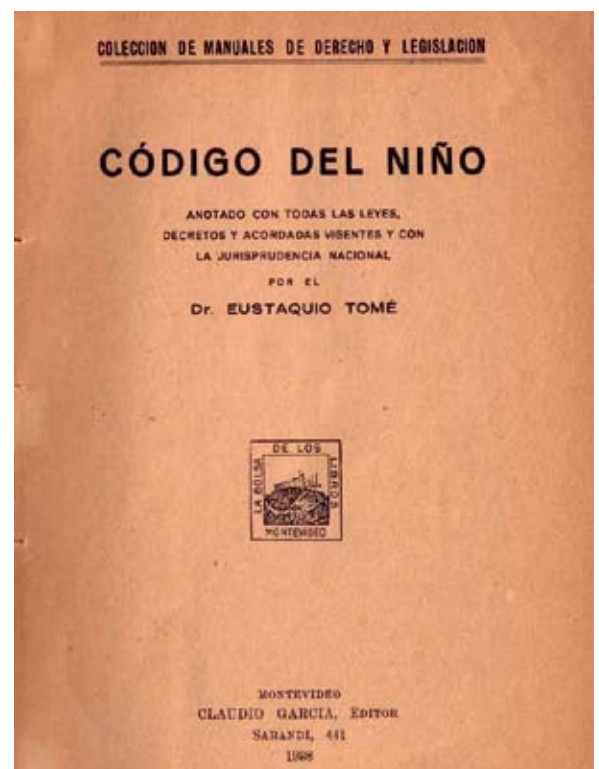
COLECCION DE MANUALES DE DERECHO Y LEGISLACION

CÓDIGO DEL NIÑO

ANOTADO CON TODAS LAS LEYES, DECRETOS Y ACORDADAS VIGENTES Y CON LA JURISPRUDENCIA NACIONAL

POR EL

Dr. EUSTAQUIO TOMÉ

LA BOLSA DE LOS LIBROS MONTEVIDEO

MONTEVIDEO
CLAUDIO GARCIA, EDITOR
SARANDI, 441
1938